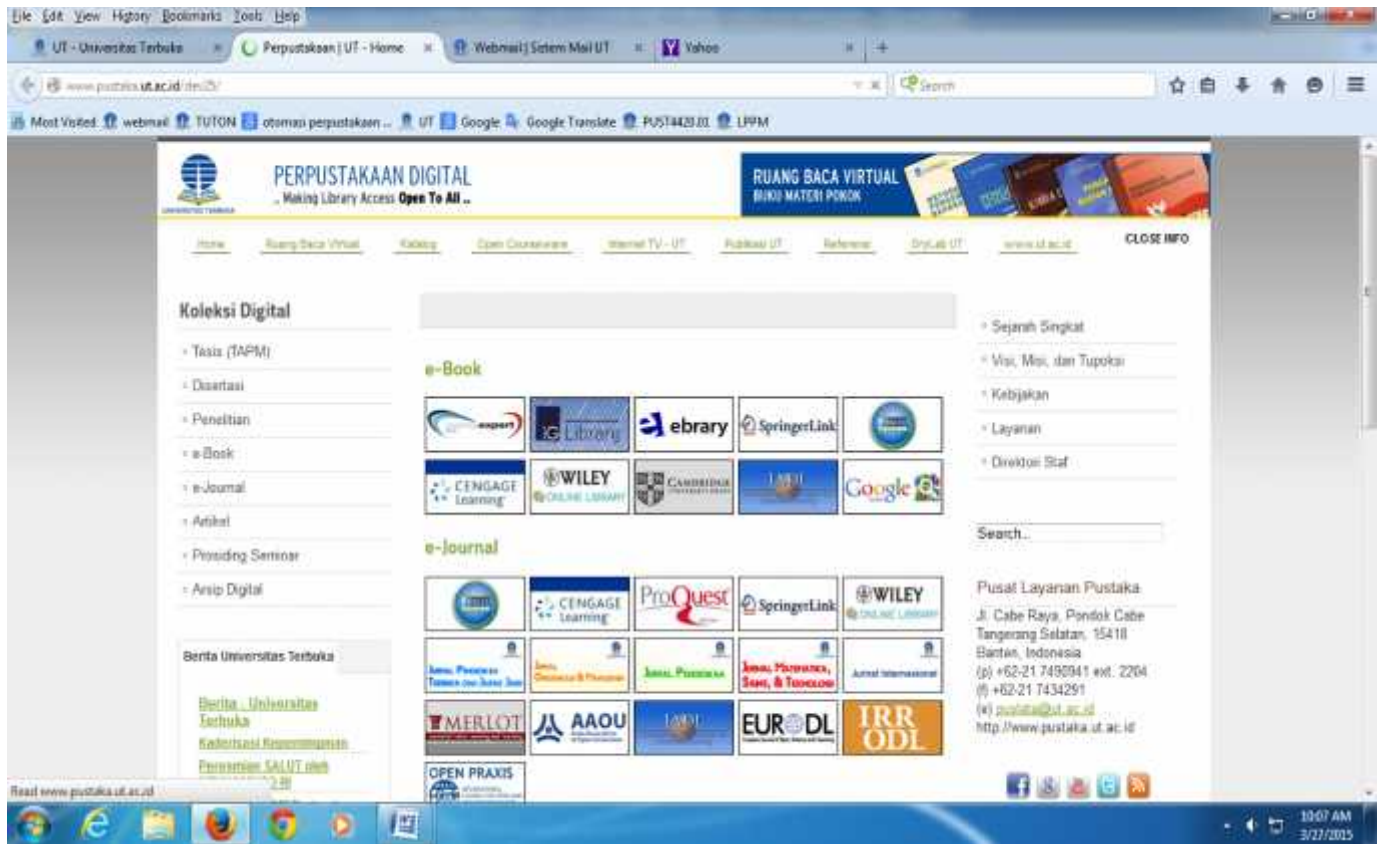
File Edit View History Bookmarks Tools Help

UT - Universitas Terbuka × Perpustakaan | UT - Home × Webmail | Sistem Mail UT × Yahoo ×

www.pustaka.ut.ac.id/dev25/

Search

Most Visited webmail TUTON otomasi perpustakaan ... UT Google Google Translate PUST4420.01 LPPM

PERPUSTAKAAN DIGITAL
.. Making Library Access Open To All ..

RUANG BACA VIRTUAL
BUKU MATERI POKOK

Home Ruang Baca Virtual Katalog Open Courseware Internet TV - UT Publikasi UT Referensi DryLab UT www.ut.ac.id CLOSE INFO

Koleksi Digital
Tesis (TAPM)
Disertasi
Penelitian
e-Book
e-Journal
Artikel
Prosiding Seminar
Arsip Digital

Berita Universitas Terbuka
Berita : Universitas Terbuka
Kaderisasi Kepemimpinan
Peresmian SALUT oleh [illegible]

e-Book
expert
Library
ebrary
SpringerLink
CENGAGE Learning
WILEY ONLINE LIBRARY
CAMBRIDGE
Google

e-Journal
CENGAGE Learning
ProQuest
SpringerLink
WILEY ONLINE LIBRARY
Jurnal Pendidikan Terbuka dan Jarak Jauh
Jurnal Organisasi & Manajemen
Jurnal Pendidikan
Jurnal Matematika, Sains, & Teknologi
Jurnal Internasional
MERLOT
AAOU
EURODL
IRR ODL
OPEN PRAXIS

Sejarah Singkat
Visi, Misi, dan Tupoksi
Kebijakan
Layanan
Direktori Staf

Search...

Pusat Layanan Pustaka
Jl. Cabe Raya, Pondok Cabe Tangerang Selatan, 15418 Banten, Indonesia
(p) +62-21 7490941 ext. 2204
(f) +62-21 7434291
(e) pustaka@ut.ac.id
http://www.pustaka.ut.ac.id

Read www.pustaka.ut.ac.id

10:07 AM
3/27/2015